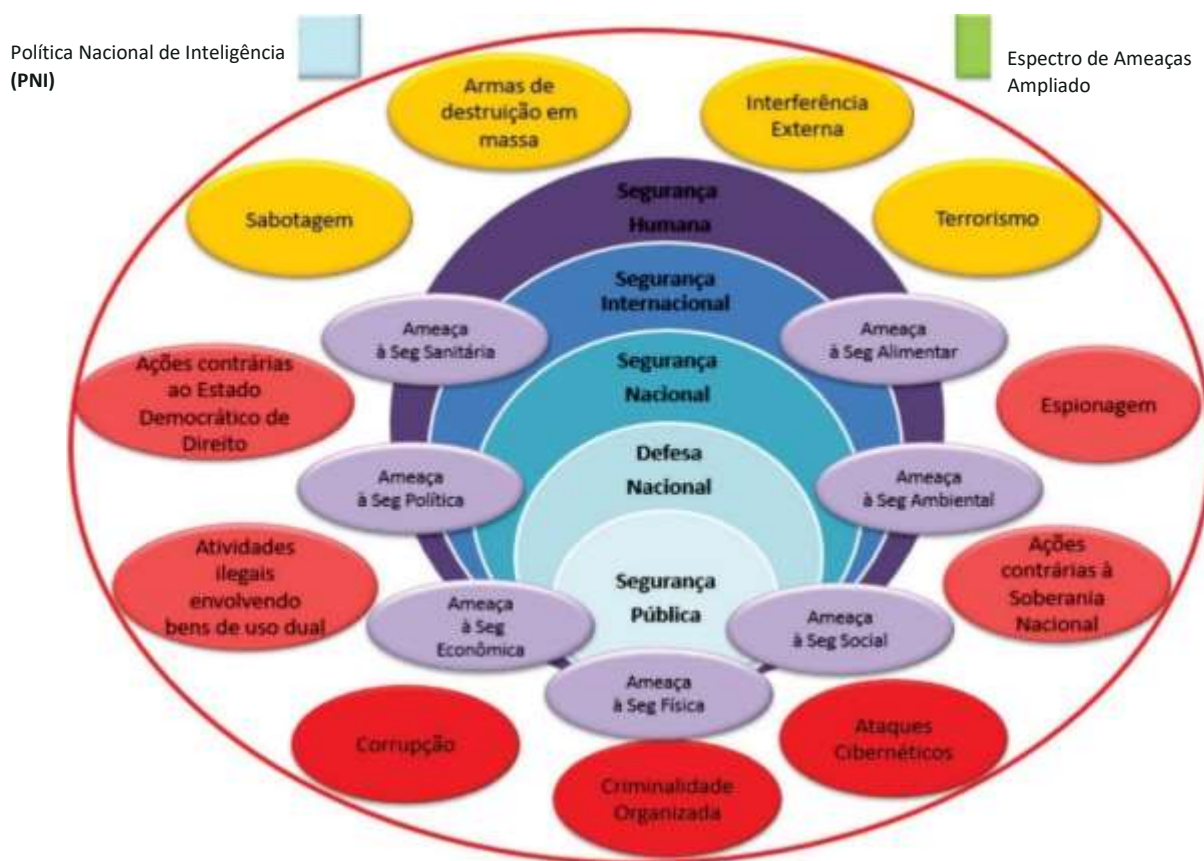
Política Nacional de Inteligência **(PNI)**

Espectro de Ameaças Ampliado

Armas de destruição em massa

Interferência Externa

Sabotagem

Segurança Humana

Terrorismo

Segurança Internacional

Ameaça à Seg Sanitária

Ameaça à Seg Alimentar

Ações contrárias ao Estado Democrático de Direito

Segurança Nacional

Espionagem

Defesa Nacional

Ameaça à Seg Política

Ameaça à Seg Ambiental

Atividades ilegais envolvendo bens de uso dual

Ações contrárias à Soberania Nacional

Segurança Pública

Ameaça à Seg Econômica

Ameaça à Seg Social

Ameaça à Seg Física

Corrupção

Ataques Cibernéticos

Criminalidade Organizada